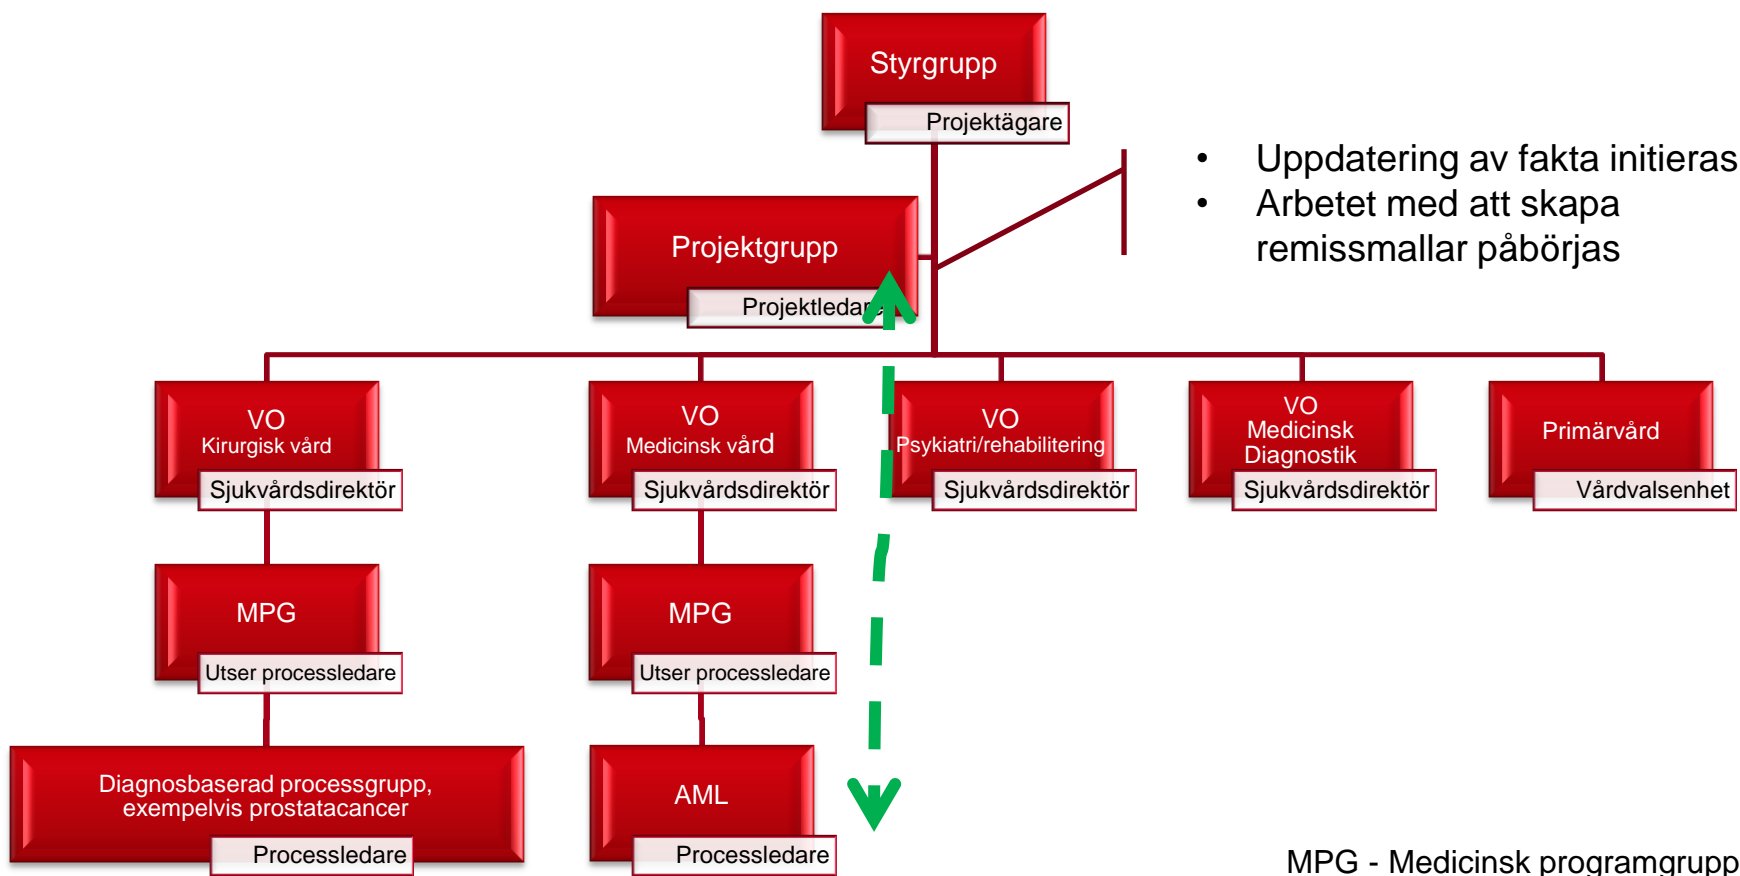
Styrgrupp
Projektägare

Projektgrupp
Projektledare

• Uppdatering av fakta initieras
• Arbetet med att skapa remissmallar påbörjas

VO
Kirurgisk vård
Sjukvårdsdirektör

VO
Medicinsk vård
Sjukvårdsdirektör

VO
Psykiatri/rehabilitering
Sjukvårdsdirektör

VO
Medicinsk Diagnostik
Sjukvårdsdirektör

Primärvård
Vårdvalsenhet

MPG
Utser processledare

MPG
Utser processledare

Diagnosbaserad processgrupp, exempelvis prostatacancer
Processledare

AML
Processledare

MPG - Medicinsk programgrupp